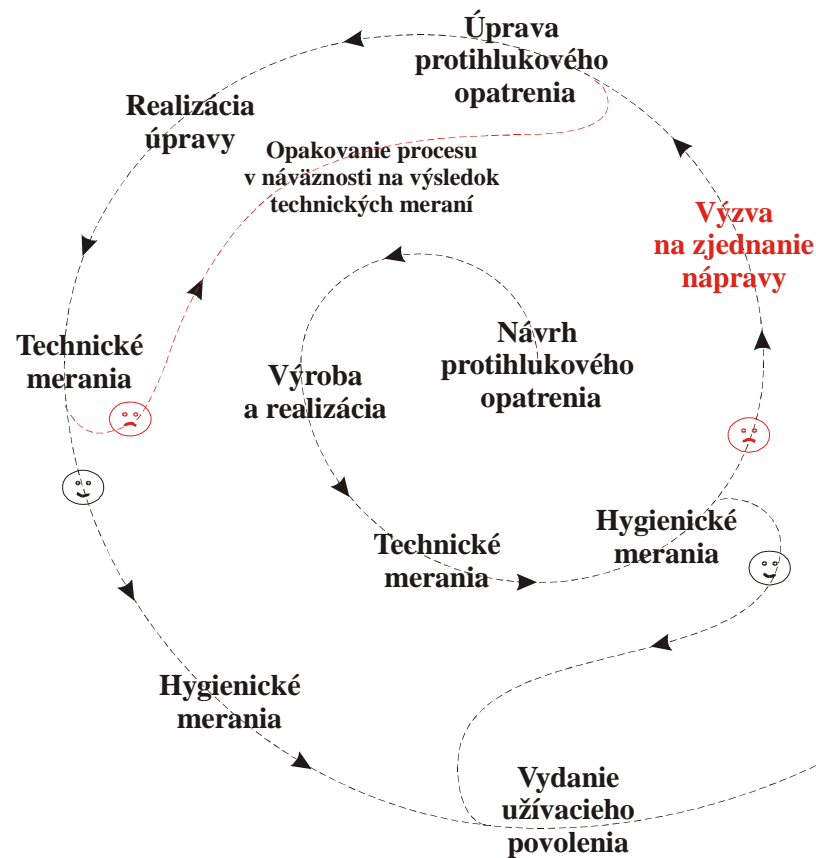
Úprava protihlukového opatrenia

Realizácia úpravy

Opakovanie procesu v náväznosti na výsledok technických meraní

Výzva na zjednanie nápravy

Návrh protihlukového opatrenia

Technické merania

Výroba a realizácia

Technické merania

Hygienické merania

Hygienické merania

Vydanie užívacieho povolenia